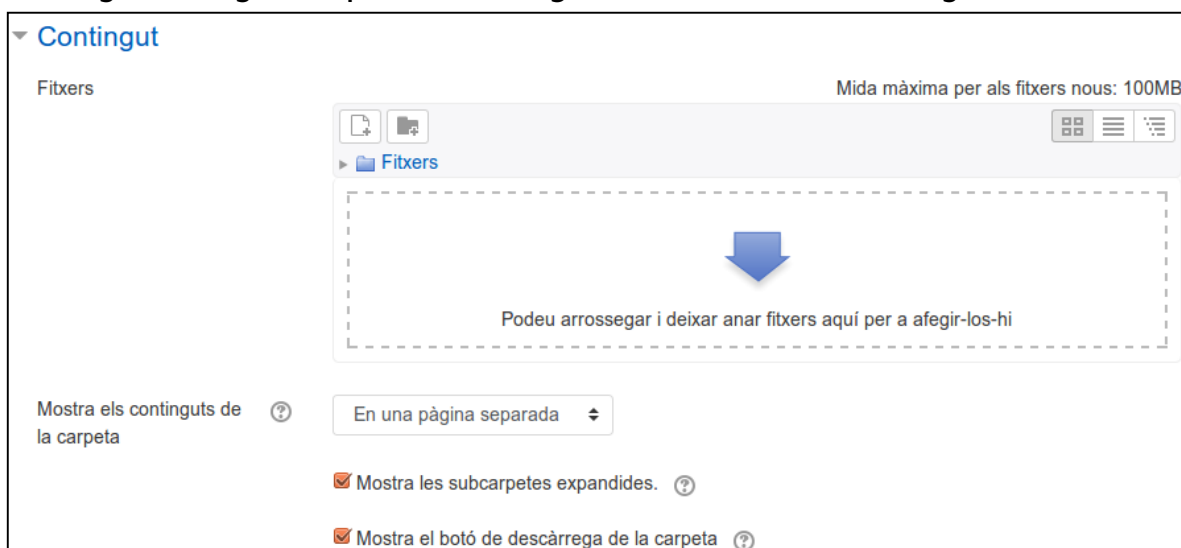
Contingut

Fitxers

Mida màxima per als fitxers nous: 100MB

Fitxers

Podeu arrossegar i deixar anar fitxers aquí per a afegir-los-hi

Mostra els continguts de la carpeta

En una pàgina separada

Mostra les subcarpetes expandides.

Mostra el botó de descàrrega de la carpeta